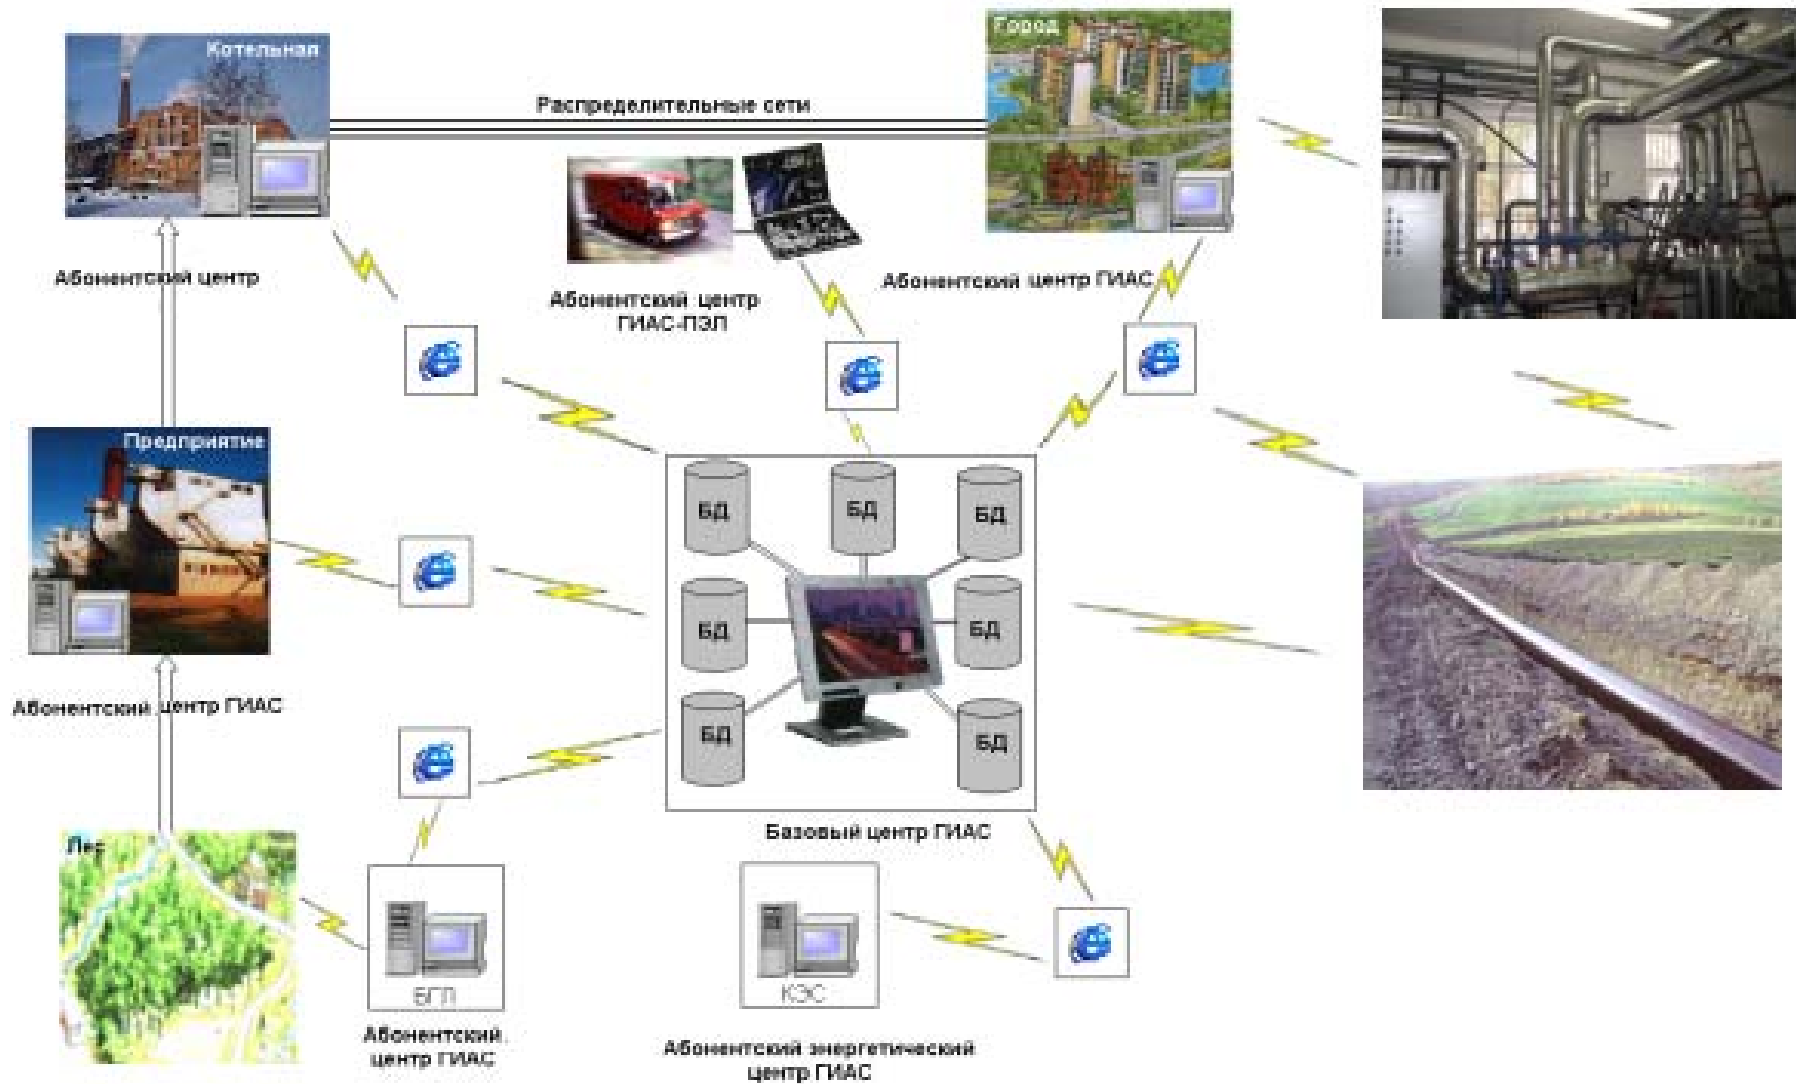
Котельная

Распределительные сети

Город

Абонентский центр

Абонентский центр ГИАС-ПЭЛ

Абонентский центр ГИАС

Предприятие

Абонентский центр ГИАС

БД

БД

БД

БД

БД

БД

БД

Базовый центр ГИАС

Лес

БГЛ

Абонентский центр ГИАС

КЭС

Абонентский энергетический центр ГИАС